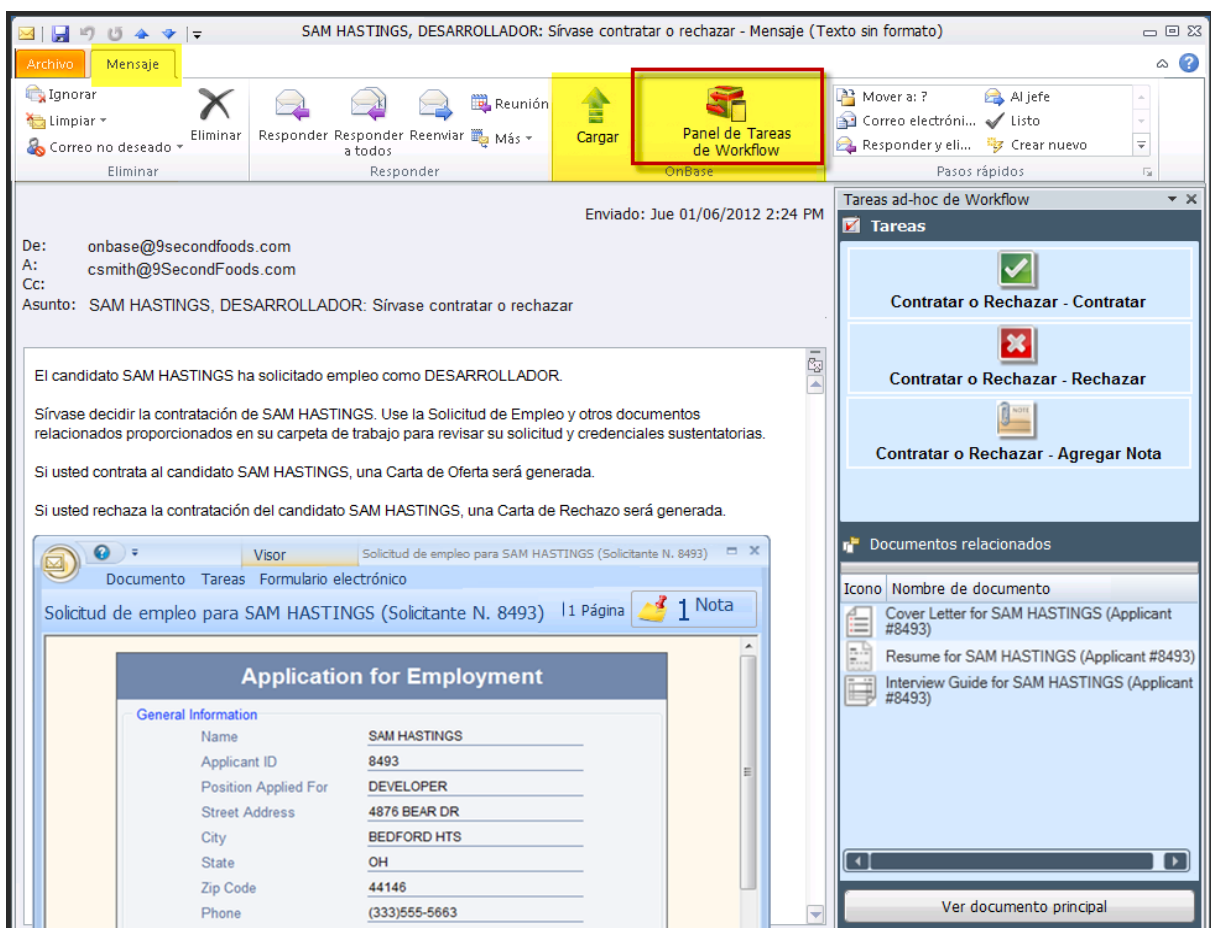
SAM HASTINGS, DESARROLLADOR: Sírvase contratar o rechazar - Mensaje (Texto sin formato)

Archivo Mensaje

Ignorar
Limpiar
Correo no deseado
Eliminar
Eliminar

Responder
Responder a todos
Reenviar
Reunión
Más
Responder

Cargar
Panel de Tareas de Workflow
OnBase

Mover a: ?
Correo electróni...
Responder y eli...
Al jefe
Listo
Crear nuevo
Pasos rápidos

Enviado: Jue 01/06/2012 2:24 PM

De: onbase@9secondfoods.com
A: csmith@9SecondFoods.com
Cc:
Asunto: SAM HASTINGS, DESARROLLADOR: Sírvase contratar o rechazar

El candidato SAM HASTINGS ha solicitado empleo como DESARROLLADOR.

Sírvase decidir la contratación de SAM HASTINGS. Use la Solicitud de Empleo y otros documentos relacionados proporcionados en su carpeta de trabajo para revisar su solicitud y credenciales sustentatorias.

Si usted contrata al candidato SAM HASTINGS, una Carta de Oferta será generada.

Si usted rechaza la contratación del candidato SAM HASTINGS, una Carta de Rechazo será generada.

Visor
Solicitud de empleo para SAM HASTINGS (Solicitante N. 8493)
Documento Tareas Formulario electrónico
Solicitud de empleo para SAM HASTINGS (Solicitante N. 8493)
1 Página
1 Nota

Application for Employment
General Information

| Name | SAM HASTINGS |
|---|---|
| Applicant ID | 8493 |
| Position Applied For | DEVELOPER |
| Street Address | 4876 BEAR DR |
| City | BEDFORD HTS |
| State | OH |
| Zip Code | 44146 |
| Phone | (333)555-5663 |

Tareas ad-hoc de Workflow
Tareas
Contratar o Rechazar - Contratar
Contratar o Rechazar - Rechazar
Contratar o Rechazar - Agregar Nota

Documentos relacionados

| Icono | Nombre de documento |
|---|---|
| | Cover Letter for SAM HASTINGS (Applicant #8493) |
| | Resume for SAM HASTINGS (Applicant #8493) |
| | Interview Guide for SAM HASTINGS (Applicant #8493) |

Ver documento principal